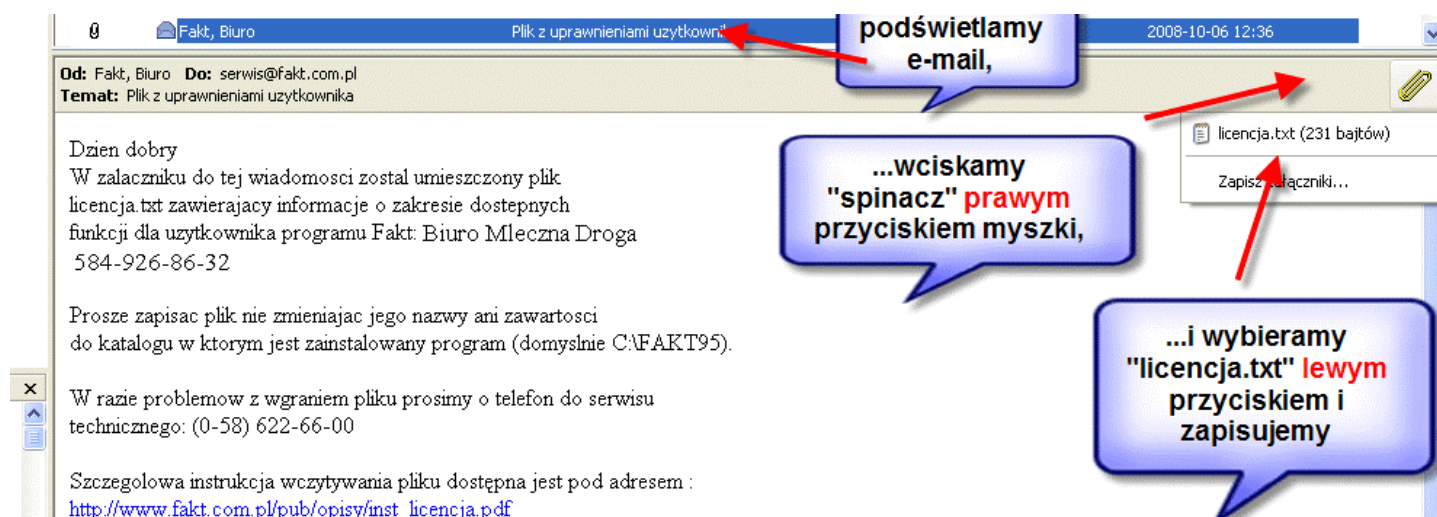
Fakt, Biuro Plik z uprawnieniami uzytkowni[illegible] 2008-10-06 12:36

podświetlamy e-mail,

Od: Fakt, Biuro Do: serwis@fakt.com.pl
Temat: Plik z uprawnieniami uzytkownika

licencja.txt (231 bajtów)
Zapisz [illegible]łączniki...

...wciskamy "spinacz" prawym przyciskiem myszki,

Dzien dobry
W zalaczniku do tej wiadomosci zostal umieszczony plik licencja.txt zawierajacy informacje o zakresie dostepnych funkcji dla uzytkownika programu Fakt: Biuro Mleczna Droga
584-926-86-32

Prosze zapisac plik nie zmieniajac jego nazwy ani zawartosci do katalogu w ktorym jest zainstalowany program (domyslnie C:\FAKT95).

W razie problemow z wgraniem pliku prosimy o telefon do serwisu technicznego: (0-58) 622-66-00

Szczegolowa instrukcja wczytywania pliku dostępna jest pod adresem :
http://www.fakt.com.pl/pub/opisy/inst_licencja.pdf

...i wybieramy "licencja.txt" lewym przyciskiem i zapisujemy